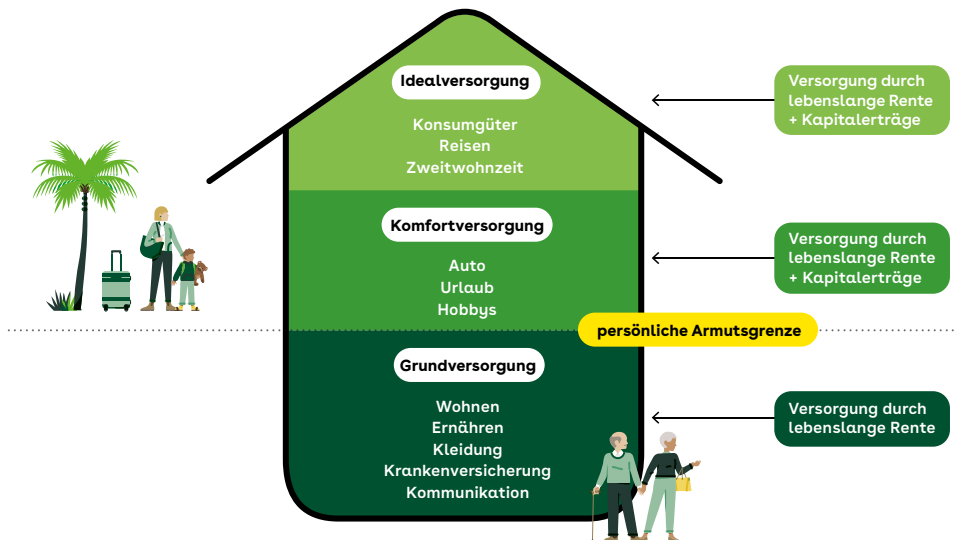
Idealversorgung

Konsumgüter
Reisen
Zweitwohnzeit

Versorgung durch lebenslange Rente + Kapitalerträge

Komfortversorgung

Auto
Urlaub
Hobbys

Versorgung durch lebenslange Rente + Kapitalerträge

persönliche Armutsgrenze

Grundversorgung

Wohnen
Ernähren
Kleidung
Krankenversicherung
Kommunikation

Versorgung durch lebenslange Rente